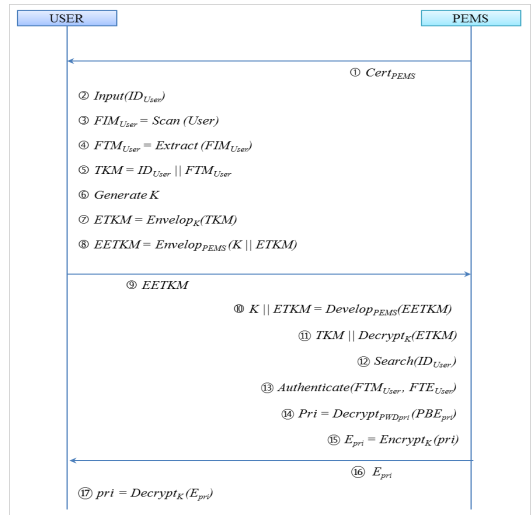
USER

PEMS

① $Cert_{PEMS}$

② $Input(ID_{User})$

③ $FIM_{User} = Scan\ (User)$

④ $FTM_{User} = Extract\ (FIM_{User})$

⑤ $TKM = ID_{User}\ ||\ FTM_{User}$

⑥ $Generate\ K$

⑦ $ETKM = Envelop_{K}(TKM)$

⑧ $EETKM = Envelop_{PEMS}(K\ ||\ ETKM)$

⑨ $EETKM$

⑩ $K\ ||\ ETKM = Develop_{PEMS}(EETKM)$

⑪ $TKM\ ||\ Decrypt_{K}(ETKM)$

⑫ $Search(ID_{User})$

⑬ $Authenticate(FTM_{User},\ FTE_{User})$

⑭ $Pri = Decrypt_{PWDpri}\ (PBE_{pri})$

⑮ $E_{pri} = Encrypt_{K}\ (pri)$

⑯ $E_{pri}$

⑰ $pri = Decrypt_{K}(E_{pri})$